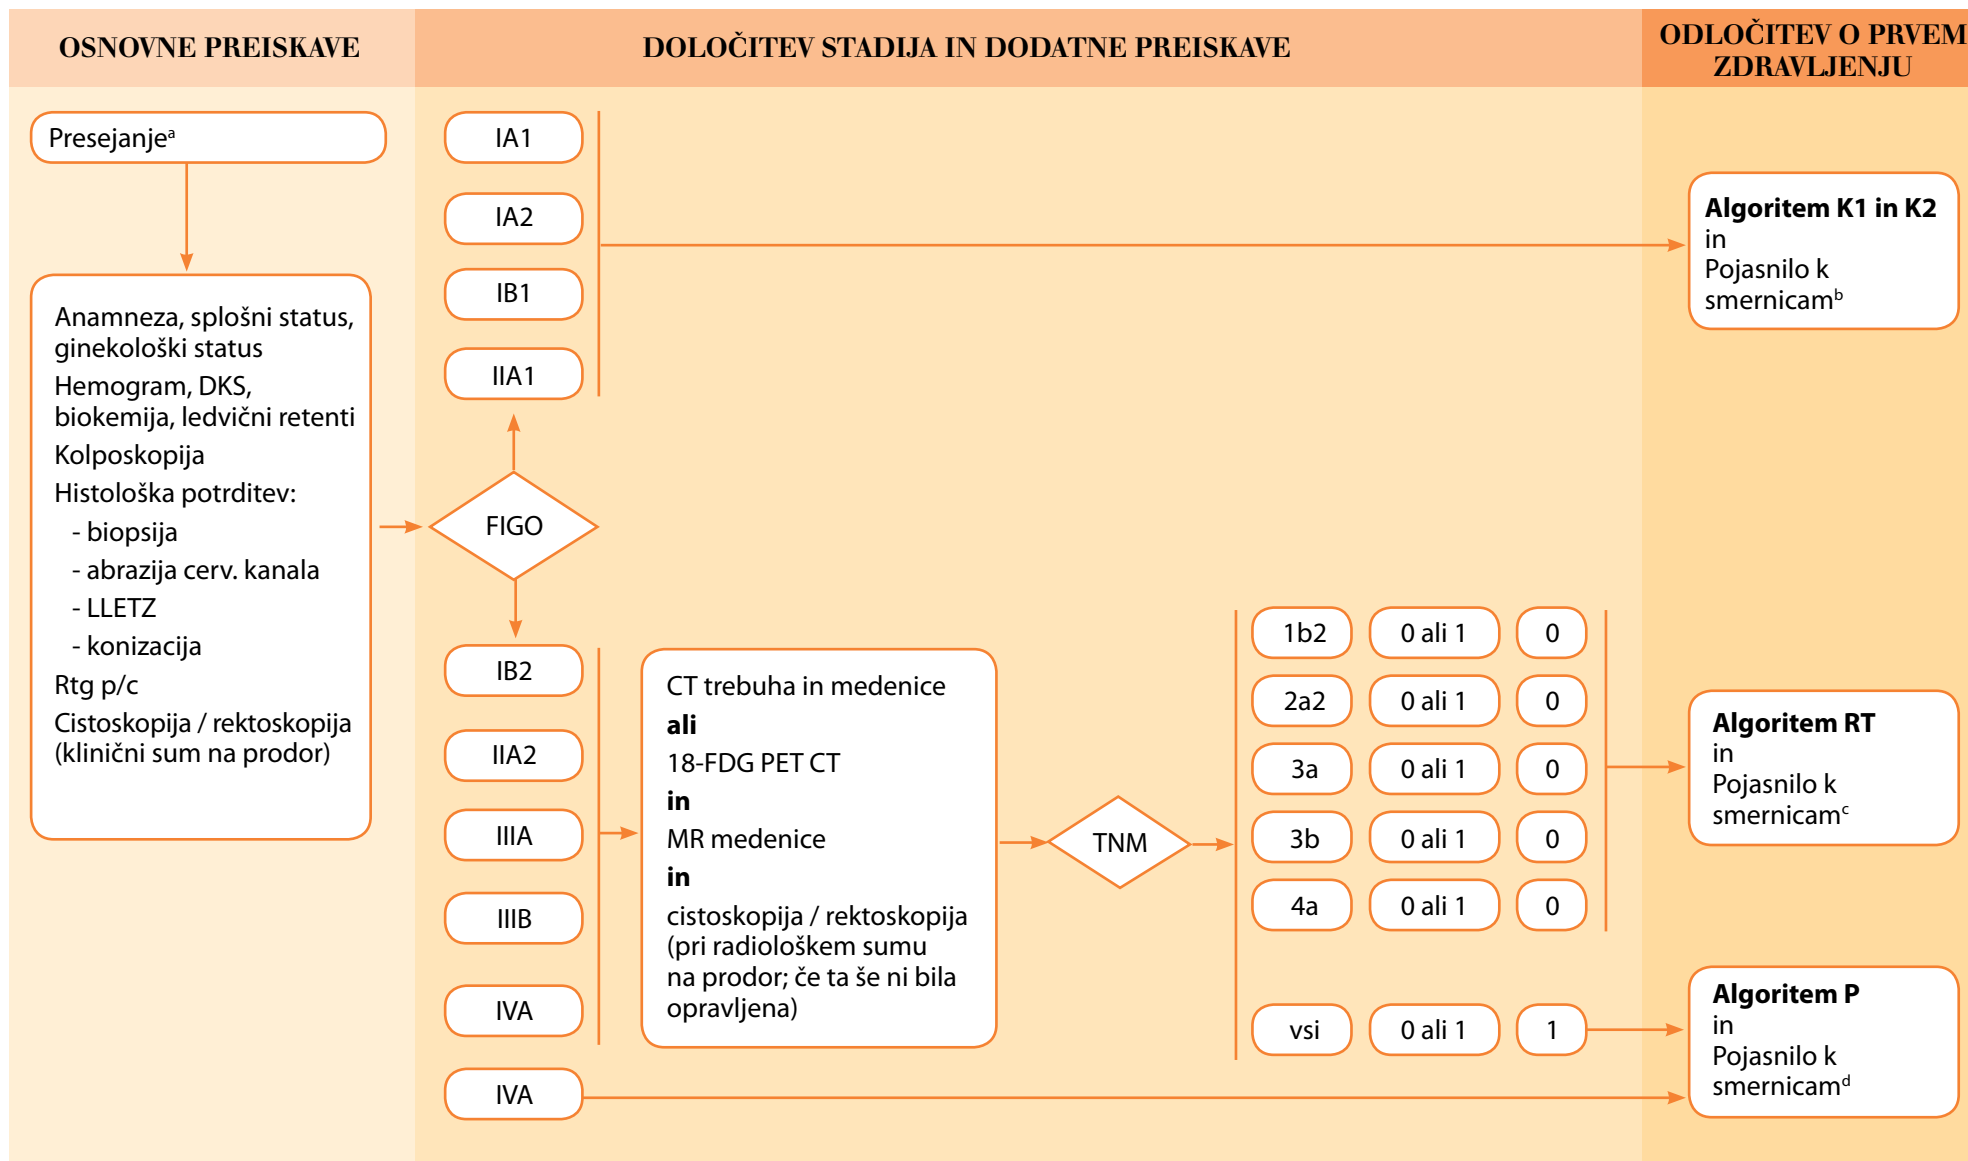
OSNOVNE PREISKAVE

DOLOČITEV STADIJA IN DODATNE PREISKAVE

ODLOČITEV O PRVEM ZDRAVLJENJU

Presejanje$^{a}$

Anamneza, splošni status, ginekološki status
Hemogram, DKS, biokemija, ledvični retenti
Kolposkopija
Histološka potrditev:
- biopsija
- abrazija cerv. kanala
- LLETZ
- konizacija
Rtg p/c
Cistoskopija / rektoskopija (klinični sum na prodor)

FIGO

IA1

IA2

IB1

IIA1

Algoritem K1 in K2
in
Pojasnilo k smernicam$^{b}$

IB2

IIA2

IIIA

IIIB

IVA

CT trebuha in medenice
ali
18-FDG PET CT
in
MR medenice
in
cistoskopija / rektoskopija (pri radiološkem sumu na prodor; če ta še ni bila opravljena)

TNM

| 1b2 | 0 ali 1 | 0 |
|---|---|---|
| 2a2 | 0 ali 1 | 0 |
| 3a | 0 ali 1 | 0 |
| 3b | 0 ali 1 | 0 |
| 4a | 0 ali 1 | 0 |

Algoritem RT
in
Pojasnilo k smernicam$^{c}$

vsi | 0 ali 1 | 1

Algoritem P
in
Pojasnilo k smernicam$^{d}$

IVA